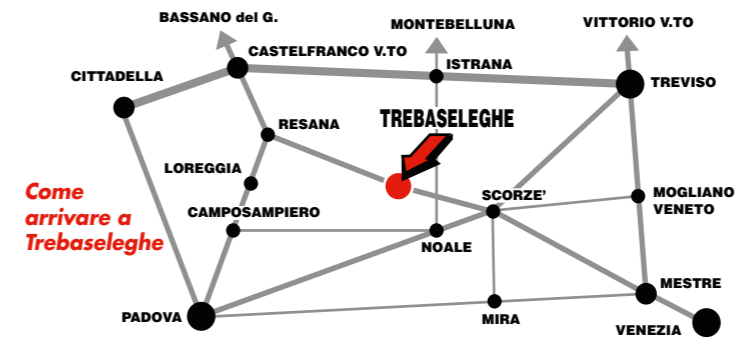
BASSANO del G.
MONTEBELLUNA
VITTORIO V.TO
CASTELFRANCO V.TO
ISTRANA
CITTADELLA
TREVISO
TREBASELEGHE
RESANA
LOREGGIA
Come arrivare a Trebaseleghe
SCORZE'
MOGLIANO VENETO
CAMPOSAMPIERO
NOALE
MESTRE
PADOVA
MIRA
VENEZIA